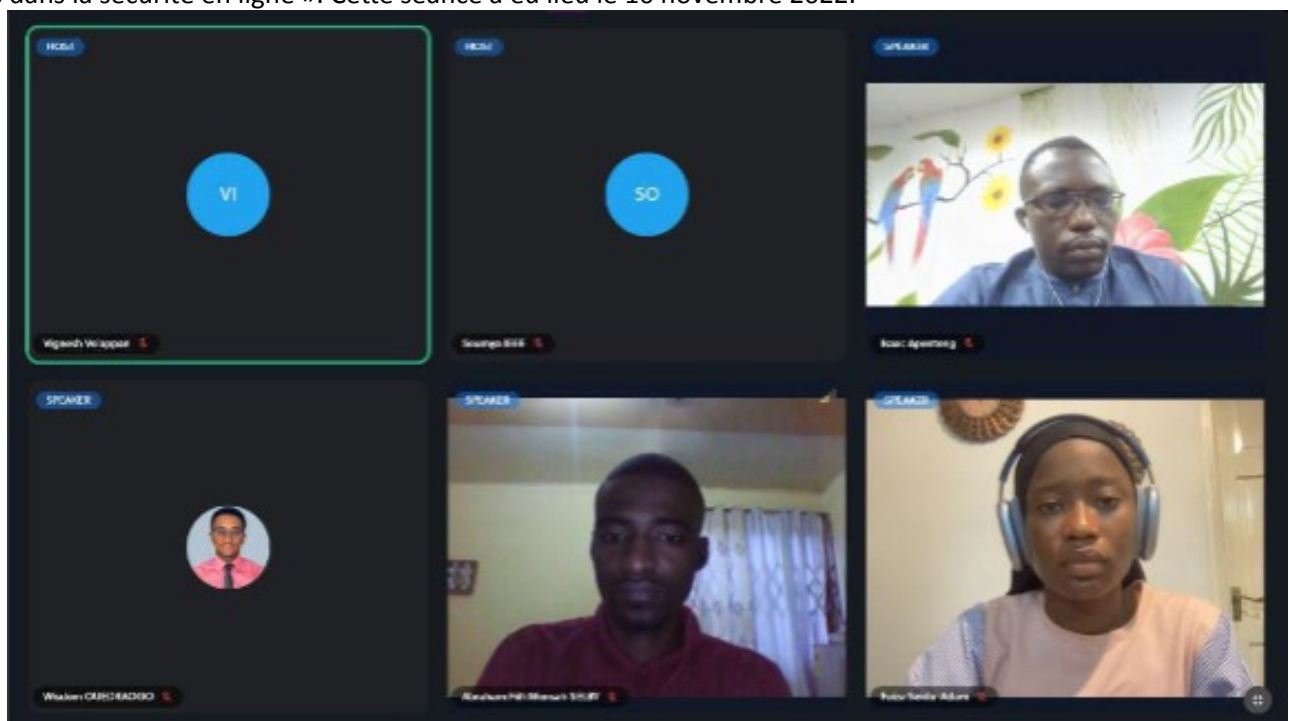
dans la sécurité en ligne ». Cette séance a eu lieu le 16 novembre 2022.

HOST
VI
Vignesh Veiappan

HOST
SO
Soumya Biswas

SPEAKER
Isaac Apenteng

SPEAKER
Wisdom OUEDRAOGO

SPEAKER
Abubakar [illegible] SHUBY

SPEAKER
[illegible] Seidu Adam